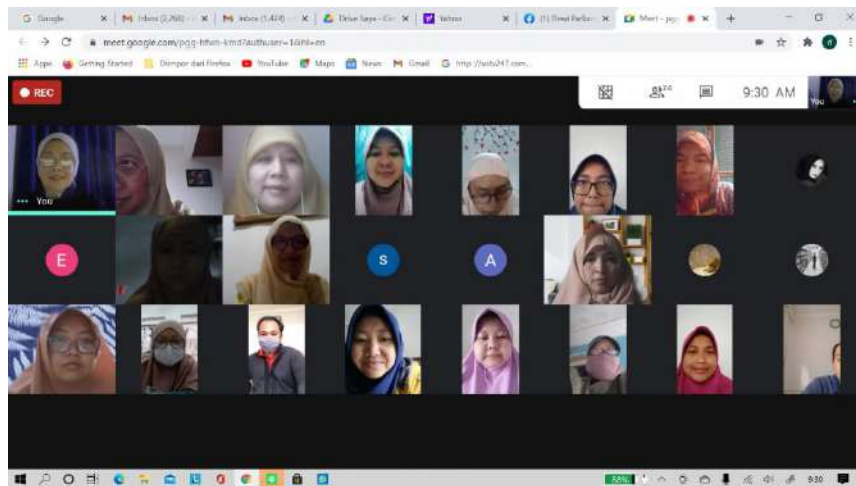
Google
Inbox (2,268)
Inbox (1,424)
Drive Saya
Yahoo
(1) Dewi Farihan
Meet - pqg
meet.google.com/pqg-hfwn-kmd?authuser=1&hl=en
Apps
Getting Started
Dimpor dari Firefox
YouTube
Maps
News
Gmail
http://asits247.com
REC
26
9:30 AM
You
You
E
S
A
9:30